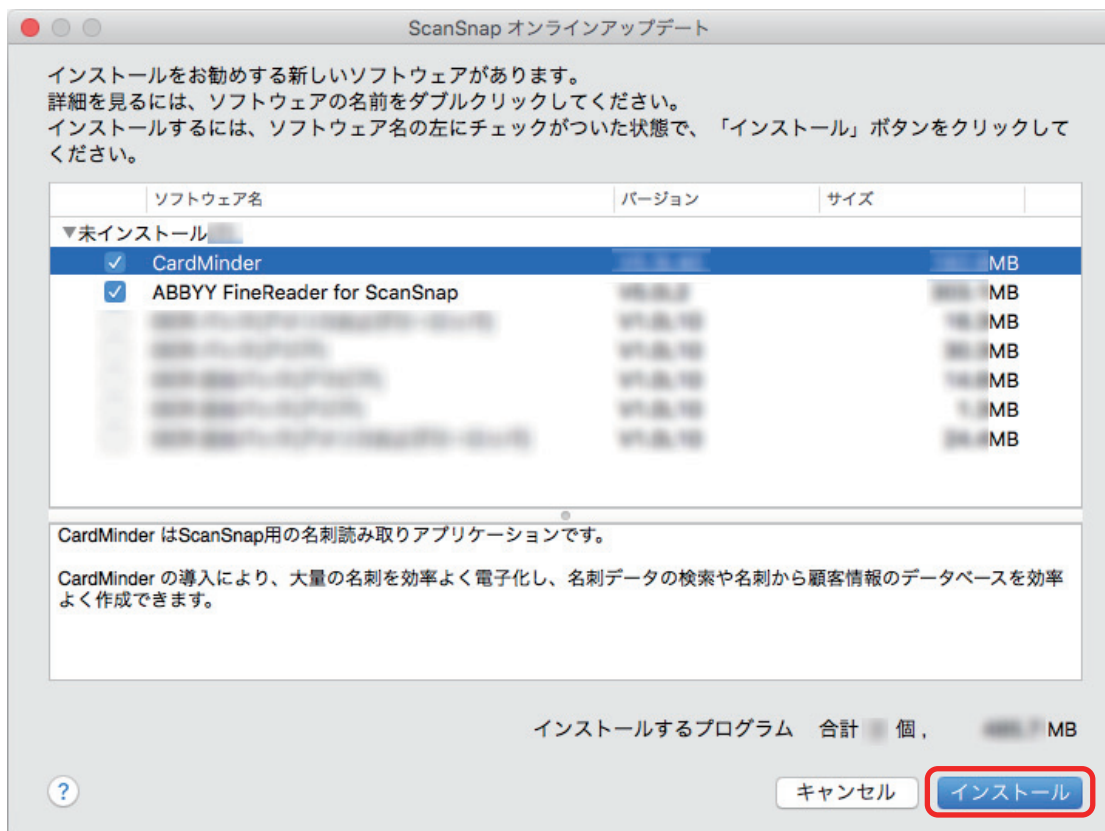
ScanSnap オンラインアップデート

インストールをお勧めする新しいソフトウェアがあります。
詳細を見るには、ソフトウェアの名前をダブルクリックしてください。
インストールするには、ソフトウェア名の左にチェックがついた状態で、「インストール」ボタンをクリックしてください。

| | ソフトウェア名 | バージョン | サイズ |
|---|---|---|---|
| | ▼未インストール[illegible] | | |
| ☑ | CardMinder | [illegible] | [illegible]MB |
| ☑ | ABBYY FineReader for ScanSnap | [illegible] | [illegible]MB |
| | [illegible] | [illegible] | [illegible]MB |
| | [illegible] | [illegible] | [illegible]MB |
| | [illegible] | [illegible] | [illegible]MB |
| | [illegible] | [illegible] | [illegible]MB |
| | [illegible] | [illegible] | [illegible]MB |

CardMinder はScanSnap用の名刺読み取りアプリケーションです。

CardMinder の導入により、大量の名刺を効率よく電子化し、名刺データの検索や名刺から顧客情報のデータベースを効率よく作成できます。

インストールするプログラム　合計 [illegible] 個，　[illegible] MB

?

キャンセル　インストール